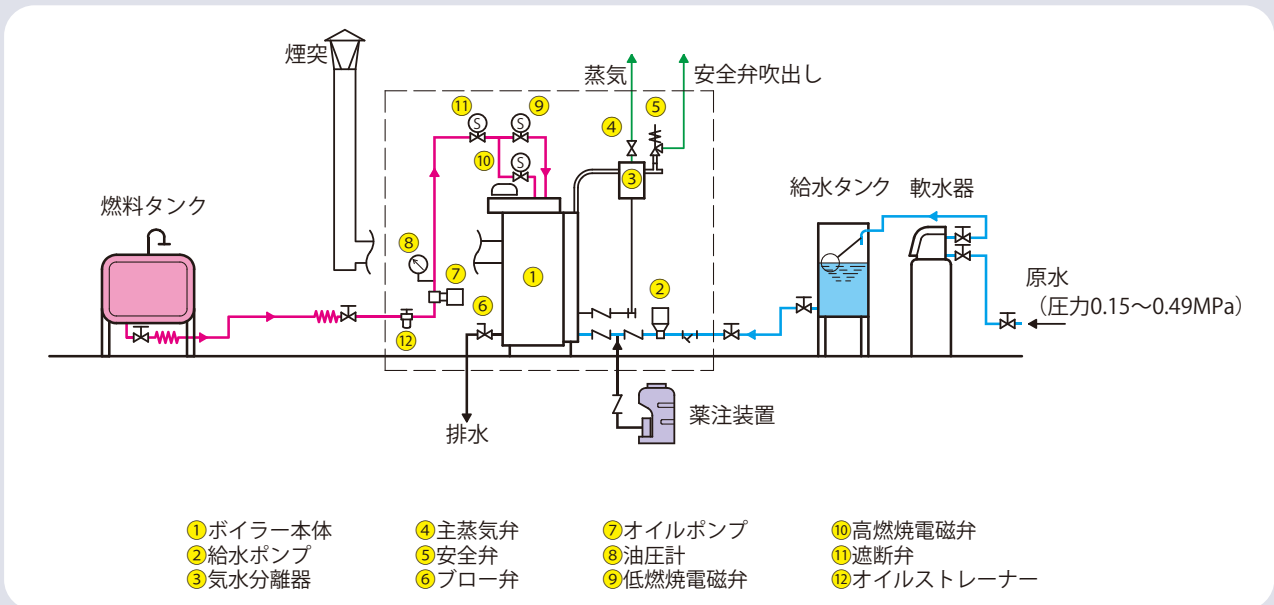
煙突

蒸気

安全弁吹出し

⑪ ⑨ ⑤ ④ ⑩ ③

燃料タンク

⑧ ⑦ ① ⑥ ⑫ ② 

給水タンク 軟水器

原水
（圧力0.15～0.49MPa）

排水

薬注装置

①ボイラー本体
②給水ポンプ
③気水分離器

④主蒸気弁
⑤安全弁
⑥ブロー弁

⑦オイルポンプ
⑧油圧計
⑨低燃焼電磁弁

⑩高燃焼電磁弁
⑪遮断弁
⑫オイルストレーナー